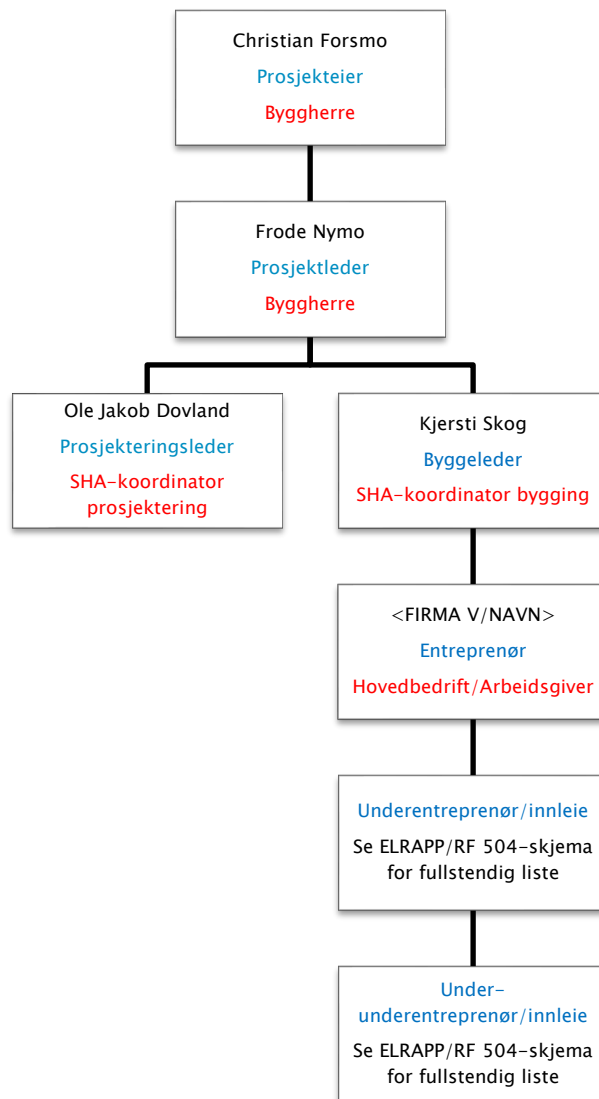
Christian Forsmo
Prosjekteier
Byggherre

Frode Nymo
Prosjektleder
Byggherre

Ole Jakob Dovland
Prosjekteringsleder
SHA-koordinator prosjektering

Kjersti Skog
Byggeleder
SHA-koordinator bygging

<FIRMA V/NAVN>
Entreprenør
Hovedbedrift/Arbeidsgiver

Underentreprenør/innleie
Se ELRAPP/RF 504-skjema for fullstendig liste

Under-underentreprenør/innleie
Se ELRAPP/RF 504-skjema for fullstendig liste